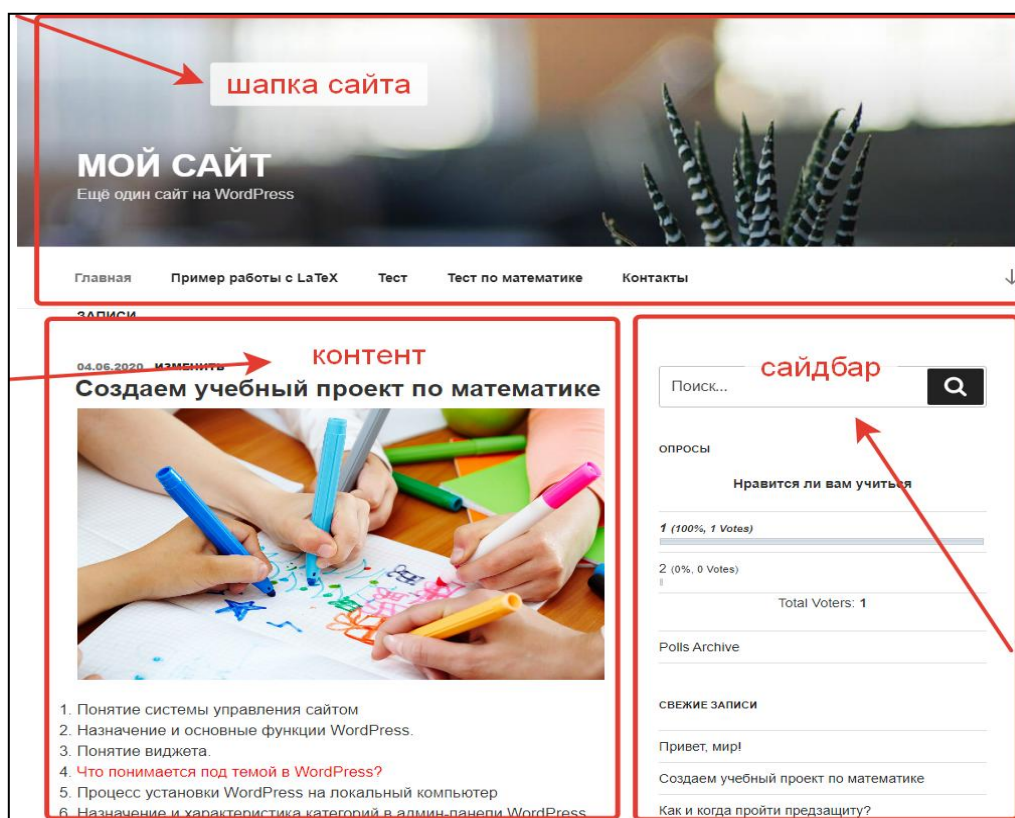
шапка сайта

МОЙ САЙТ
Ещё один сайт на WordPress

Главная Пример работы с LaTeX Тест Тест по математике Контакты

ЗАПИСИ

контент

04.06.2020 ИЗМЕНИТЬ
Создаем учебный проект по математике

1. Понятие системы управления сайтом
2. Назначение и основные функции WordPress.
3. Понятие виджета.
4. Что понимается под темой в WordPress?
5. Процесс установки WordPress на локальный компьютер
6. Назначение и характеристика категорий в админ-панели WordPress.

сайдбар

Поиск...

ОПРОСЫ

Нравится ли вам учиться

1 (100%, 1 Votes)

2 (0%, 0 Votes)

Total Voters: 1

Polls Archive

СВЕЖИЕ ЗАПИСИ

Привет, мир!

Создаем учебный проект по математике

Как и когда пройти предзащиту?